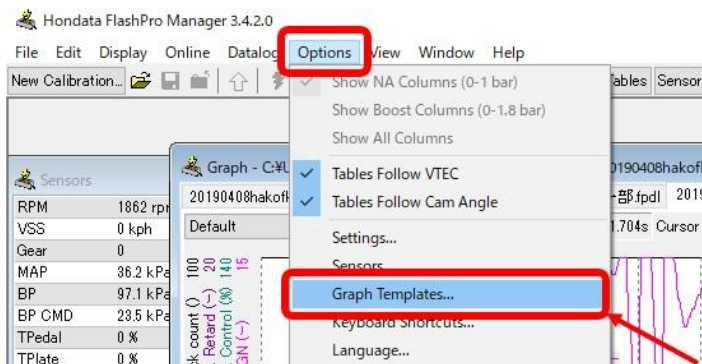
Hondata FlashPro Manager 3.4.2.0

File Edit Display Online Datalog Options View Window Help

New Calibration...

Show NA Columns (0-1 bar)
Show Boost Columns (0-1.8 bar)
Show All Columns
Tables Follow VTEC
Tables Follow Cam Angle
Settings...
Sensors
Graph Templates...
Keyboard Shortcuts...
Language...

Tables Sensor

Sensors

| RPM | 1862 rpr |
|---|---|
| VSS | 0 kph |
| Gear | 0 |
| MAP | 36.2 kPa |
| BP | 97.1 kPa |
| BP CMD | 23.5 kPa |
| TPedal | 0 % |
| TPlate | 0 % |

Graph - C:¥U

20190408hakofi

Default

100 20 140 15

k count () Retard (~) Control (%) IGN (~)

20190408hakofi

一部.fpdl 2019

1.704s Cursor